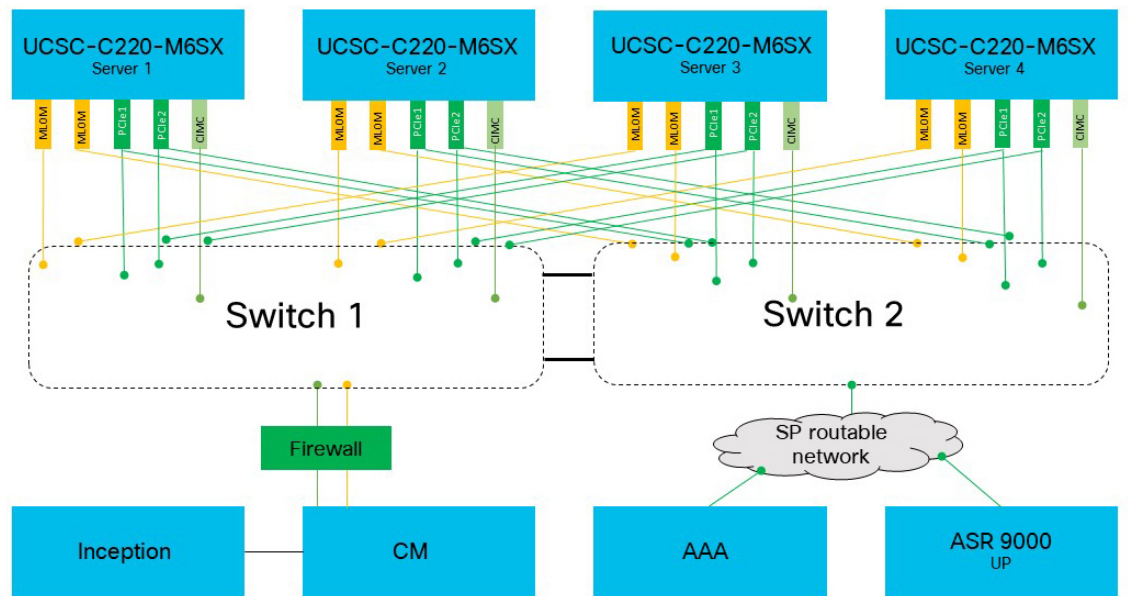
UCSC-C220-M6SX
Server 1

MLOM
MLOM
PCIe1
PCIe2
CIMC

UCSC-C220-M6SX
Server 2

MLOM
MLOM
PCIe1
PCIe2
CIMC

UCSC-C220-M6SX
Server 3

MLOM
MLOM
PCIe1
PCIe2
CIMC

UCSC-C220-M6SX
Server 4

MLOM
MLOM
PCIe1
PCIe2
CIMC

Switch 1

Switch 2

Firewall

SP routable network

Inception

CM

AAA

ASR 9000
UP